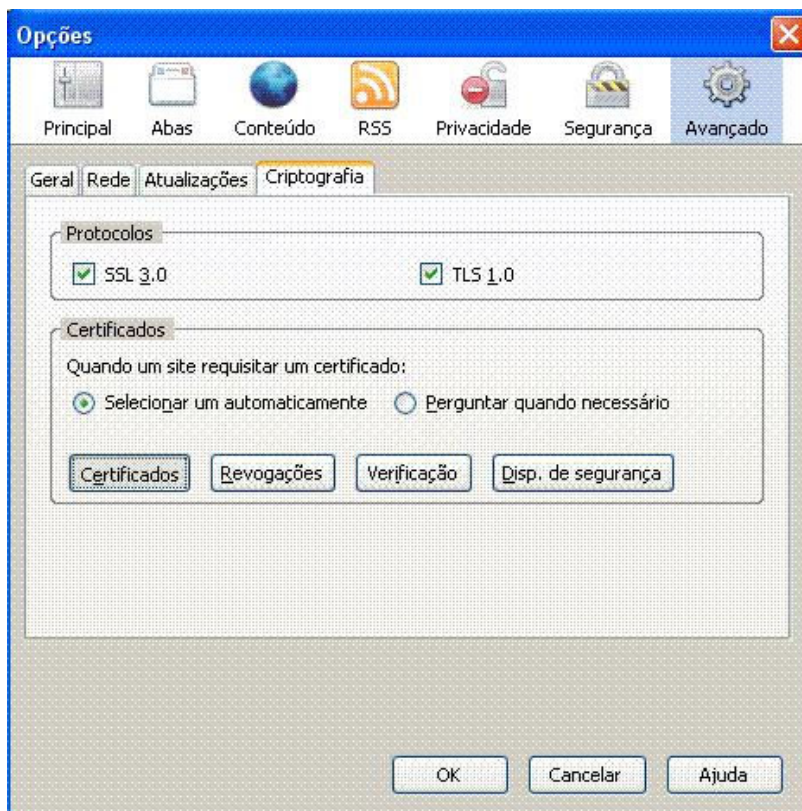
Opções

Principal Abas Conteúdo RSS Privacidade Segurança Avançado

Geral Rede Atualizações Criptografia

Protocolos

SSL 3.0 TLS 1.0

Certificados

Quando um site requisitar um certificado:

Selecionar um automaticamente Perguntar quando necessário

Certificados Revogações Verificação Disp. de segurança

OK Cancelar Ajuda